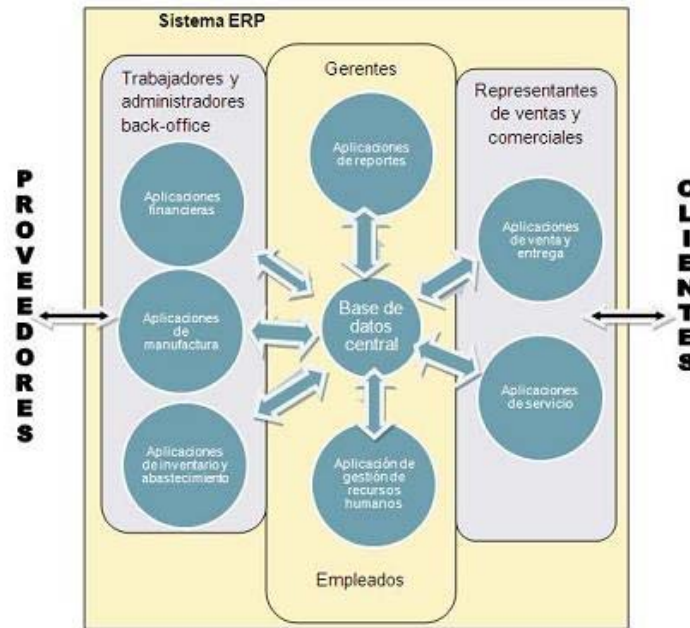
Sistema ERP

PROVEEDORES

Trabajadores y administradores back-office

Aplicaciones financieras

Aplicaciones de manufactura

Aplicaciones de inventario y abastecimiento

Gerentes

Aplicaciones de reportes

Base de datos central

Aplicación de gestión de recursos humanos

Empleados

Representantes de ventas y comerciales

Aplicaciones de venta y entrega

Aplicaciones de servicio

CLIENTES